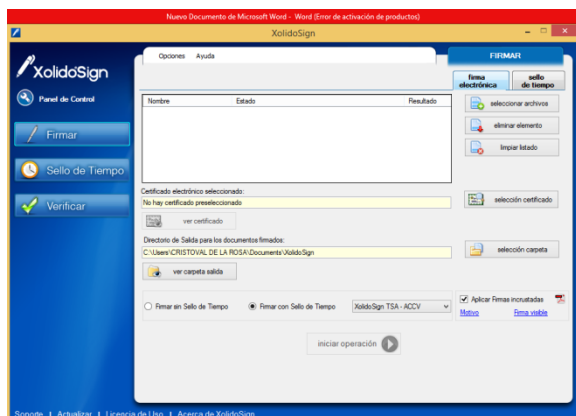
Nuevo Documento de Microsoft Word - Word (Error de activación de productos)

XolidoSign

XolidoSign

Panel de Control

Firmar

Sello de Tiempo

Verificar

Opciones Ayuda

FIRMAR

firma electrónica

sello de tiempo

| Nombre | Estado | Resultado |
|---|---|---|

seleccionar archivos

eliminar elemento

limpiar listado

Certificado electrónico seleccionado:

No hay certificado preseleccionado

ver certificado

selección certificado

Directorio de Salida para los documentos firmados:

C:\Users\CRISTOVAL DE LA ROSA\Documents\XolidoSign

ver carpeta salida

selección carpeta

Firmar sin Sello de Tiempo

Firmar con Sello de Tiempo

XolidoSign TSA - ACCV

Aplicar Firmas incrustadas

Motivo

Firma visible

iniciar operación

Soporte | Actualizar | Licencia de Uso | Acerca de XolidoSign